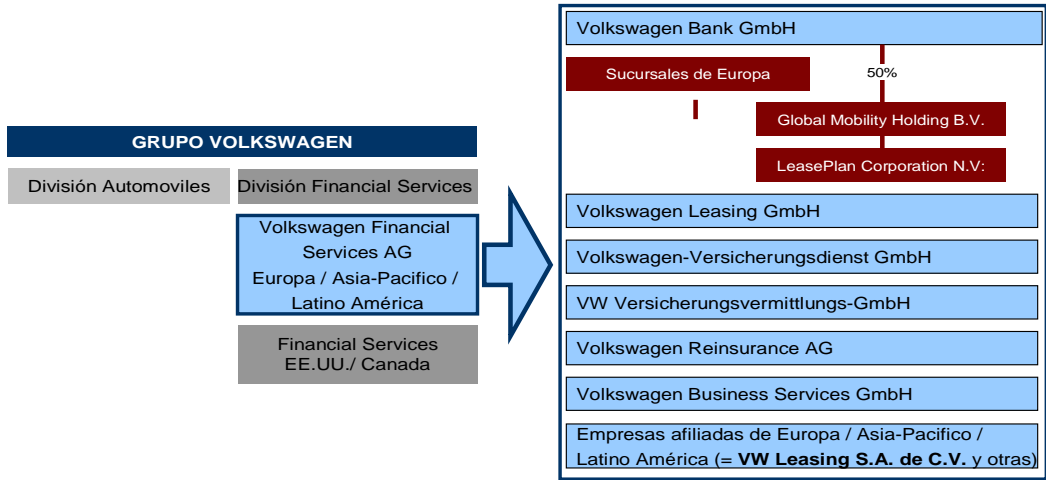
GRUPO VOLKSWAGEN

División Automoviles

División Financial Services

Volkswagen Financial Services AG
Europa / Asia-Pacifico / Latino América

Financial Services EE.UU./ Canada

Volkswagen Bank GmbH

Sucursales de Europa

50%

Global Mobility Holding B.V.

LeasePlan Corporation N.V:

Volkswagen Leasing GmbH

Volkswagen-Versicherungsdienst GmbH

VW Versicherungsvermittlungs-GmbH

Volkswagen Reinsurance AG

Volkswagen Business Services GmbH

Empresas afiliadas de Europa / Asia-Pacifico / Latino América (= **VW Leasing S.A. de C.V.** y otras)